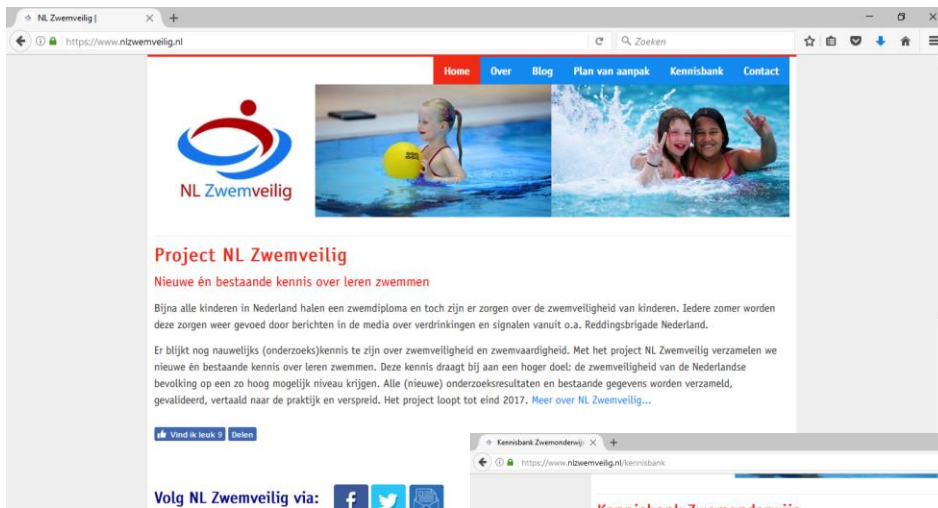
NL Zwemveilig |
https://www.nlzwemveilig.nl
Zoeken

Home Over Blog Plan van aanpak Kennisbank Contact

NL Zwemveilig

Project NL Zwemveilig

Nieuwe én bestaande kennis over leren zwemmen

Bijna alle kinderen in Nederland halen een zwemdiploma en toch zijn er zorgen over de zwemveiligheid van kinderen. Iedere zomer worden deze zorgen weer gevoed door berichten in de media over verdrinkingen en signalen vanuit o.a. Reddingsbrigade Nederland.

Er blijkt nog nauwelijks (onderzoeks)kennis te zijn over zwemveiligheid en zwemvaardigheid. Met het project NL Zwemveilig verzamelen we nieuwe én bestaande kennis over leren zwemmen. Deze kennis draagt bij aan een hoger doel: de zwemveiligheid van de Nederlandse bevolking op een zo hoog mogelijk niveau krijgen. Alle (nieuwe) onderzoeksresultaten en bestaande gegevens worden verzameld, gevalideerd, vertaald naar de praktijk en verspreid. Het project loopt tot eind 2017. Meer over NL Zwemveilig...

Vind ik leuk 9 Delen

Volg NL Zwemveilig via:

Kennisbank Zwemonderwijs
https://www.nlzwemveilig.nl/kennisbank

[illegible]